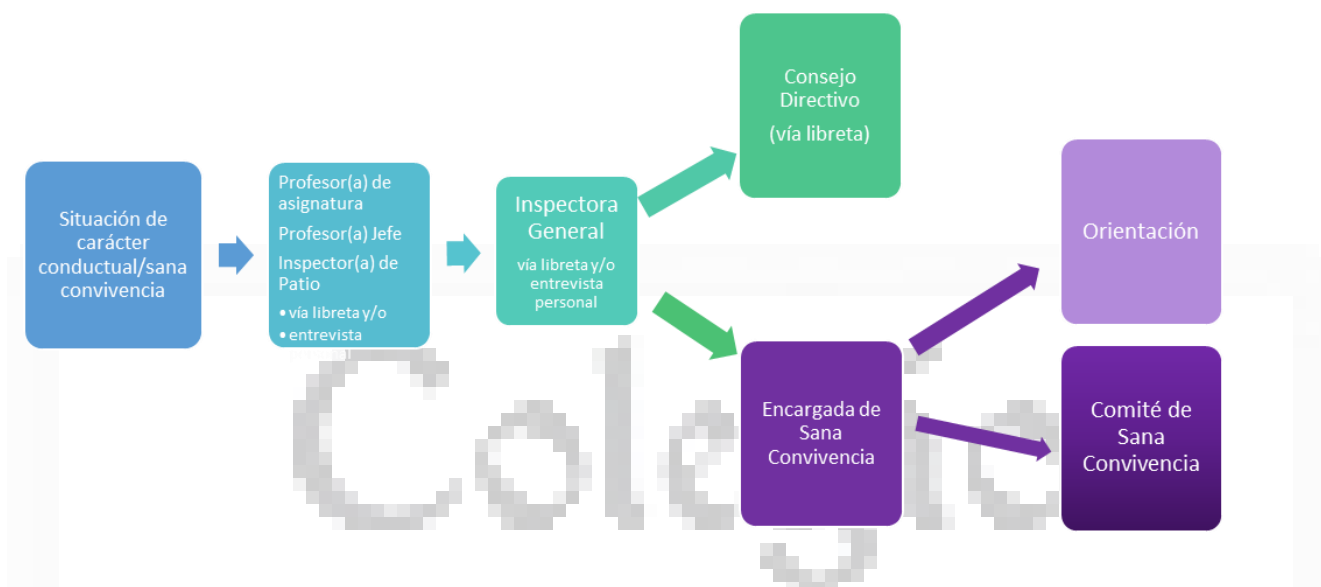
Situación de carácter conductual/sana convivencia

Profesor(a) de asignatura

Profesor(a) Jefe

Inspector(a) de Patio

• vía libreta y/o

• entrevista

Inspectora General

vía libreta y/o entrevista personal

Consejo Directivo

(vía libreta)

Encargada de Sana Convivencia

Orientación

Comité de Sana Convivencia

Colegio